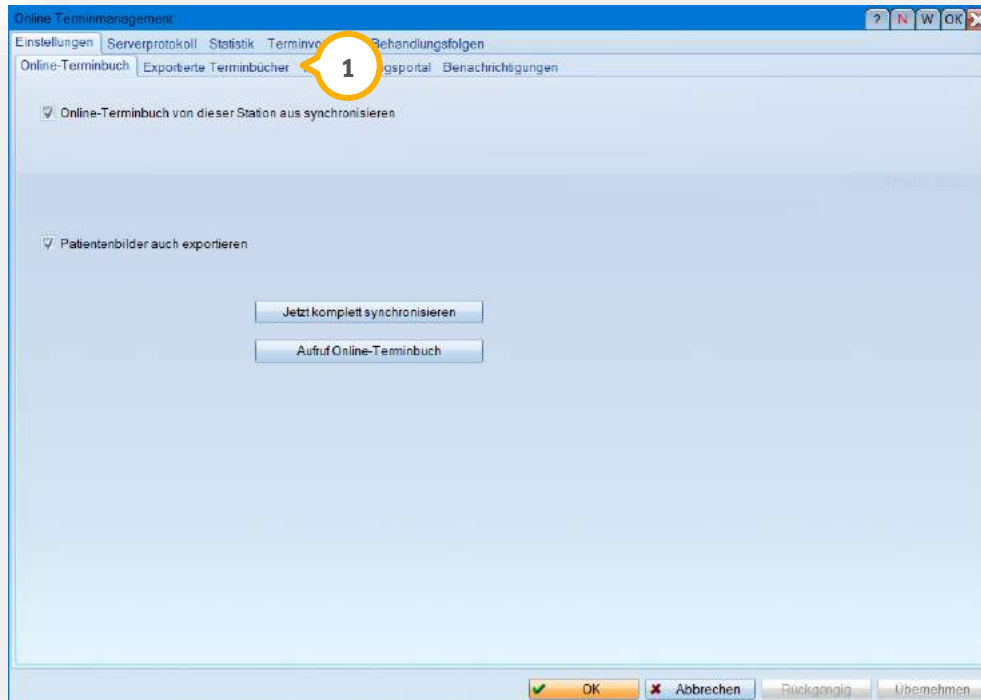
Online Terminmanagement

? N W OK

Einstellungen Serverprotokoll Statistik Terminvo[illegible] Behandlungsfolgen

Online-Terminbuch Exportierte Terminbücher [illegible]gsportal Benachrichtigungen

1

Online-Terminbuch von dieser Station aus synchronisieren

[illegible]

Patientenbilder auch exportieren

Jetzt komplett synchronisieren

Aufruf Online-Terminbuch

OK Abbrechen Rückgängig Übernehmen